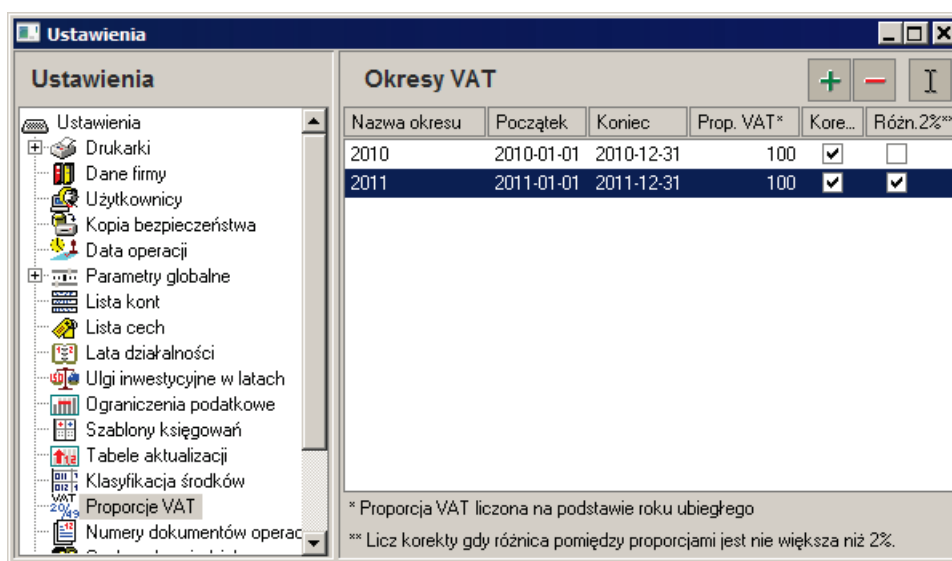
Ustawienia

Ustawienia

Ustawienia
Drukarki
Dane firmy
Użytkownicy
Kopia bezpieczeństwa
Data operacji
Parametry globalne
Lista kont
Lista cech
Lata działalności
Ulgi inwestycyjne w latach
Ograniczenia podatkowe
Szablony księgowań
Tabele aktualizacji
Klasyfikacja środków
Proporcje VAT
Numery dokumentów operac

Okresy VAT

+ − I

| Nazwa okresu | Początek | Koniec | Prop. VAT* | Kore... | Różn.2%** |
|---|---|---|---|---|---|
| 2010 | 2010-01-01 | 2010-12-31 | 100 | ✔ | ☐ |
| 2011 | 2011-01-01 | 2011-12-31 | 100 | ✔ | ✔ |

* Proporcja VAT liczona na podstawie roku ubiegłego

** Licz korekty gdy różnica pomiędzy proporcjami jest nie większa niż 2%.